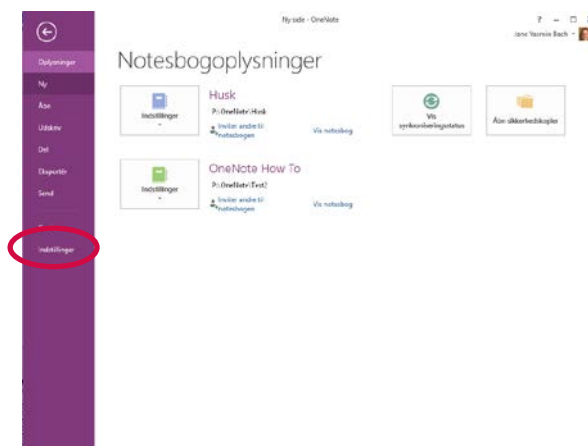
Ny side - OneNote

? – □

Jane Yasmin Bach

Oplysninger

Ny

Åbn

Udskriv

Del

Eksportér

Send

Konto

Indstillinger

Notesbogoplysninger

Indstillinger

Husk

P:\OneNote\Husk

Inviter andre til notesbogen

Vis notesbog

Vis synkroniseringsstatus

Åbn sikkerhedskopier

Indstillinger

OneNote How To

P:\OneNote\Test2

Inviter andre til notesbogen

Vis notesbog